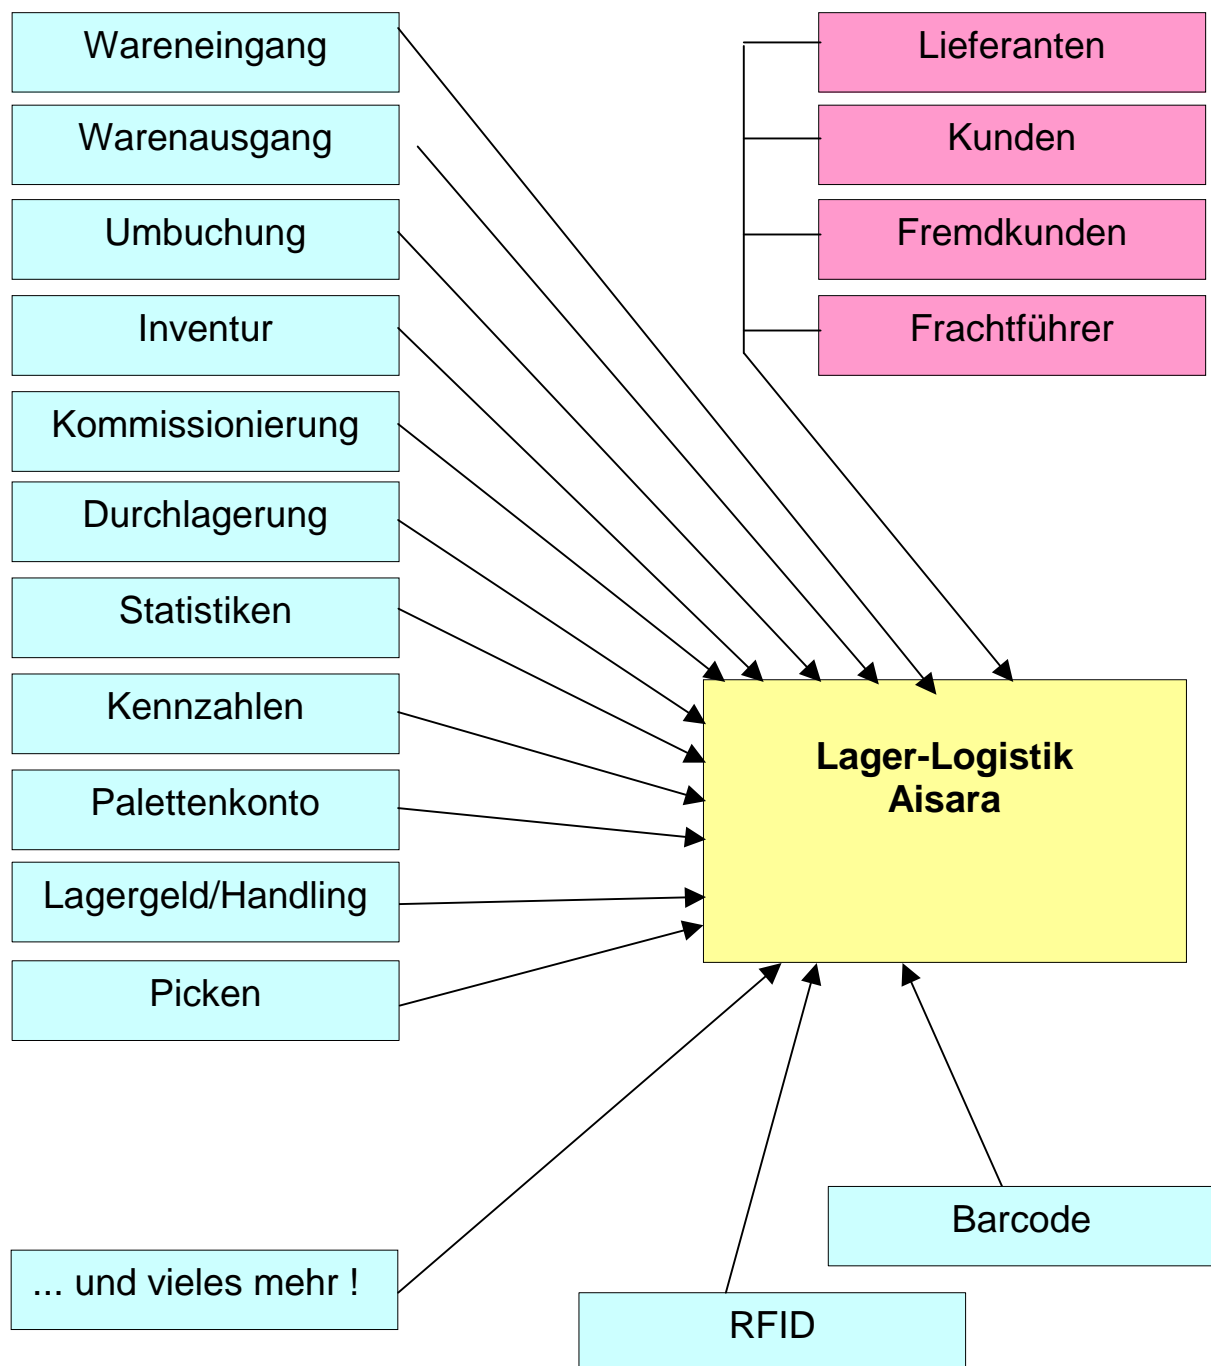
Wareneingang

Warenausgang

Umbuchung

Inventur

Kommissionierung

Durchlagerung

Statistiken

Kennzahlen

Palettenkonto

Lagergeld/Handling

Picken

Lieferanten

Kunden

Fremdkunden

Frachtführer

Lager-Logistik
Aisara

... und vieles mehr !

RFID

Barcode